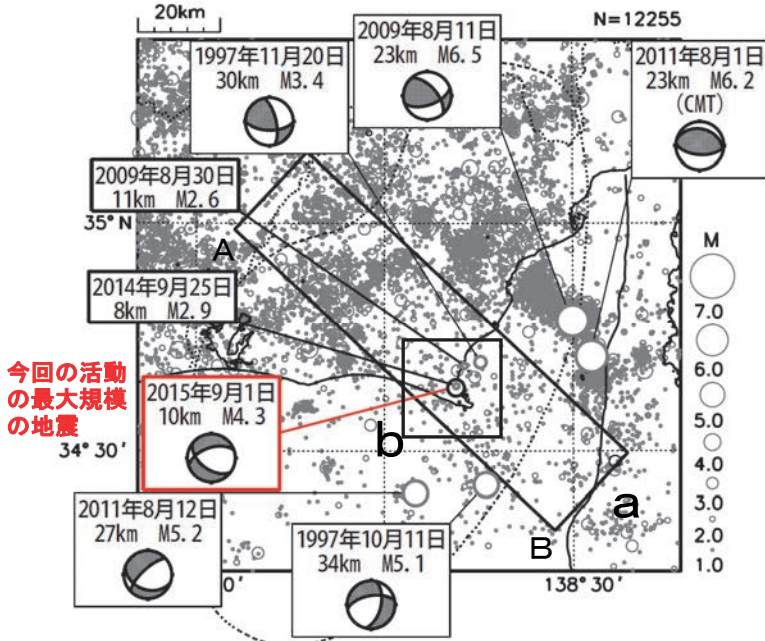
20km

N=12255

1997年11月20日
30km M3.4

2009年8月11日
23km M6.5

2011年8月1日
23km M6.2
(CMT)

2009年8月30日
11km M2.6

35° N

A

M

2014年9月25日
8km M2.9

7.0

6.0

今回の活動
の最大規模
の地震

2015年9月1日
10km M4.3

5.0

b

34° 30′

4.0

3.0

a

2011年8月12日
27km M5.2

2.0

B

1997年10月11日
34km M5.1

1.0

0′

138° 30′